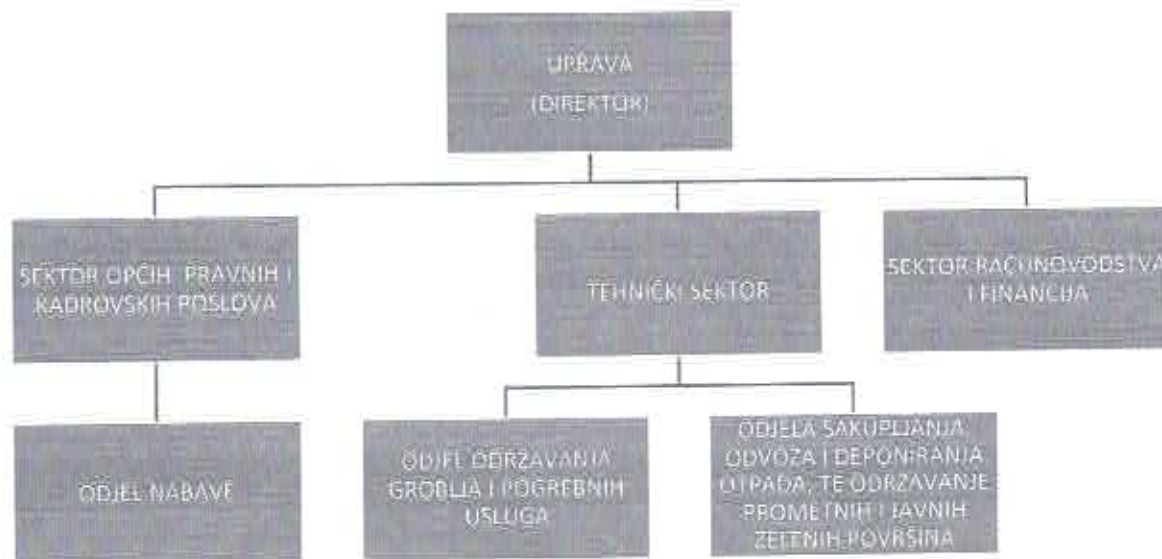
UPRAVA
(DIREKTOR)

SEKTOR OPĆIH, PRAVNIH I KADROVSKIH POSLOVA

TEHNIČKI SEKTOR

SEKTOR RAČUNOVODSTVA I FINANCIJA

ODJEL NABAVE

ODJEL ODRŽAVANJA GROBLJA I POGREBNIH USLUGA

ODJELA SAKUPLJANJA, ODVOZA I DEPONIRANJA OTPADA, TE ODRŽAVANJE PROMETNIH I JAVNIH ZELENIH POVRŠINA